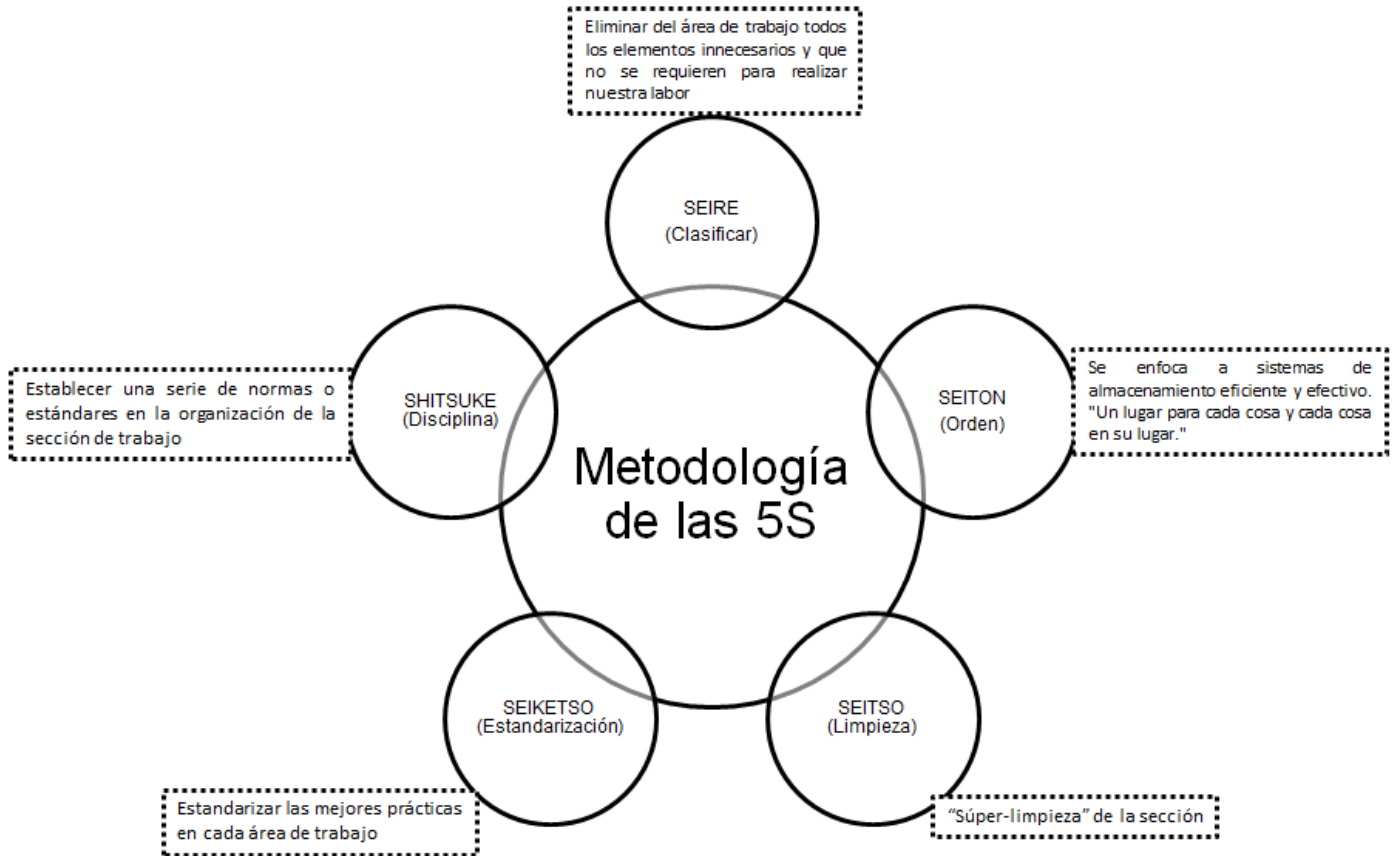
Eliminar del área de trabajo todos los elementos innecesarios y que no se requieren para realizar nuestra labor

SEIRE
(Clasificar)

Establecer una serie de normas o estándares en la organización de la sección de trabajo

SHITSUKE
(Disciplina)

Metodología de las 5S

SEITON
(Orden)

Se enfoca a sistemas de almacenamiento eficiente y efectivo. "Un lugar para cada cosa y cada cosa en su lugar."

SEIKETSO
(Estandarización)

SEITSO
(Limpieza)

Estandarizar las mejores prácticas en cada área de trabajo

"Súper-limpieza" de la sección